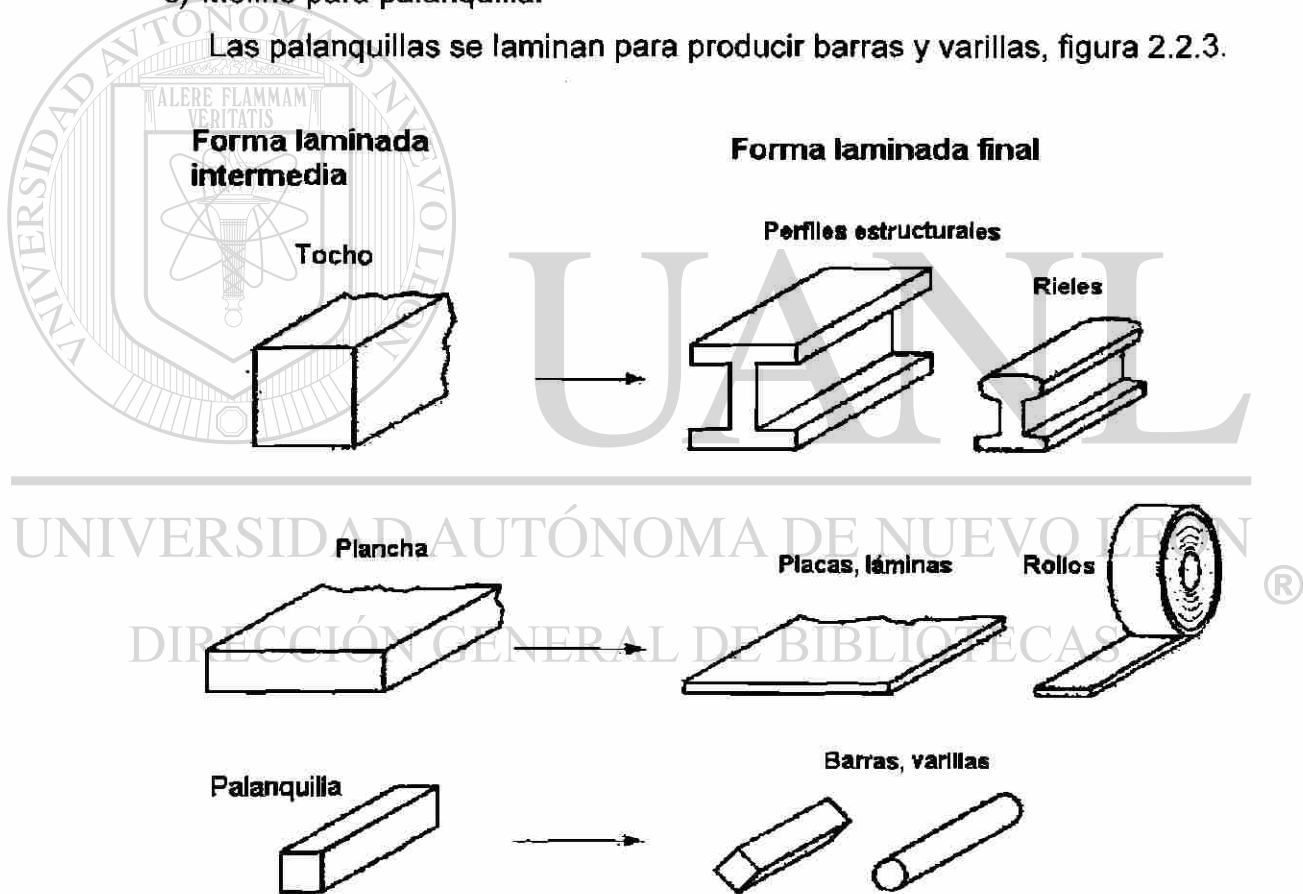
c) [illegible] para palanquilla.

Las palanquillas se laminan para producir barras y varillas, figura 2.2.3.

ALERE FLAMMAM VERITATIS

Forma laminada intermedia

Forma laminada final

Perfiles estructurales

Tocho

Rieles

UANL

UNIVERSIDAD AUTÓNOMA DE NUEVO LEÓN

®

Plancha

Placas, láminas

Rollos

DIRECCIÓN GENERAL DE BIBLIOTECAS

Barras, varillas

Palanquilla